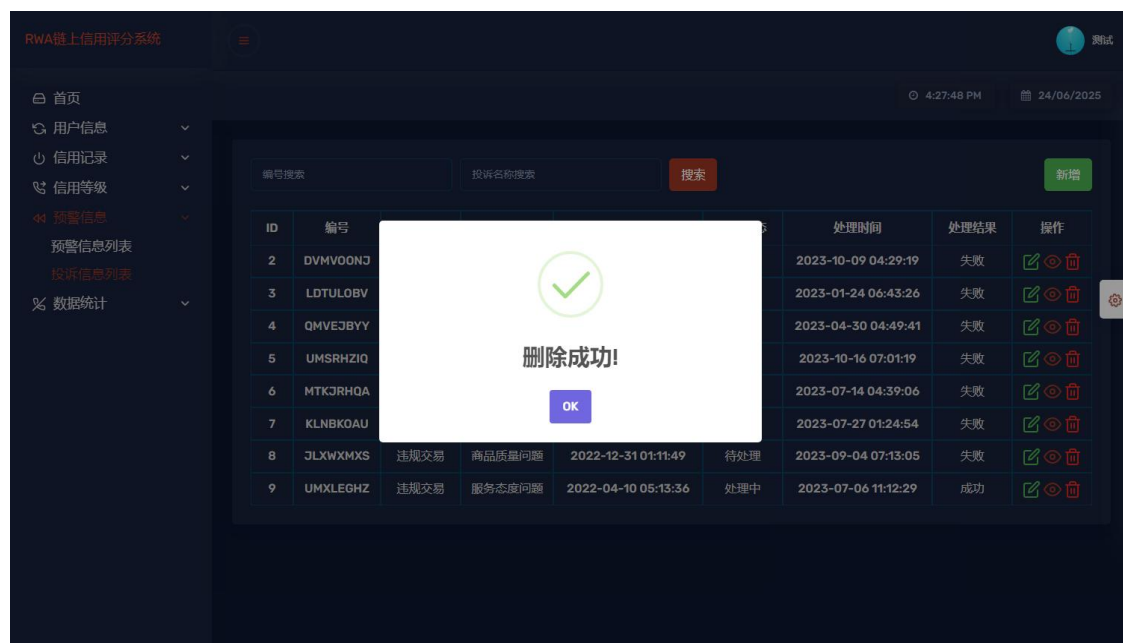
RWA链上信用评分系统

测试

首页
用户信息
信用记录
信用等级
预警信息
预警信息列表
投诉信息列表
数据统计

4:27:48 PM
24/06/2025

编号搜索
投诉名称搜索
搜索
新增

| ID | 编号 | | | | 态 | 处理时间 | 处理结果 | 操作 |
|---|---|---|---|---|---|---|---|---|
| 2 | DVMVOONJ | | | | | 2023-10-09 04:29:19 | 失败 | |
| 3 | LDTULOBV | | | | | 2023-01-24 06:43:26 | 失败 | |
| 4 | QMVEJBYY | | | | | 2023-04-30 04:49:41 | 失败 | |
| 5 | UMSRHZIQ | | | | | 2023-10-16 07:01:19 | 失败 | |
| 6 | MTKJRHQA | | | | | 2023-07-14 04:39:06 | 失败 | |
| 7 | KLNBKOAU | | | | | 2023-07-27 01:24:54 | 失败 | |
| 8 | JLXWXMXS | 违规交易 | 商品质量问题 | 2022-12-31 01:11:49 | 待处理 | 2023-09-04 07:13:05 | 失败 | |
| 9 | UMXLEGHZ | 违规交易 | 服务态度问题 | 2022-04-10 05:13:36 | 处理中 | 2023-07-06 11:12:29 | 成功 | |

删除成功!
OK